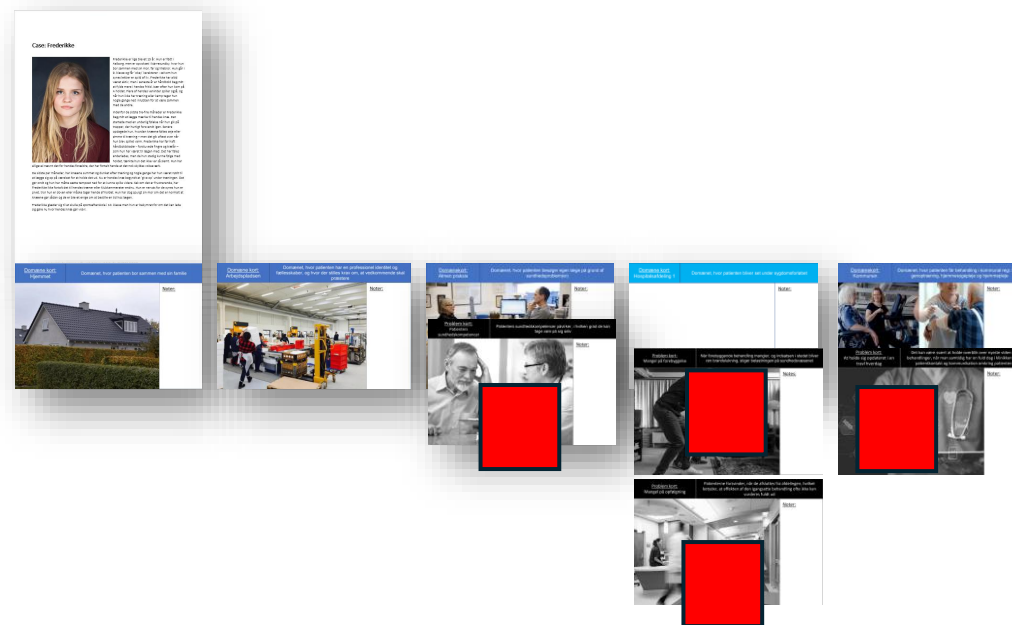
Case: Frederikke

Domæne kort: Hjemmet

Domænet, hvor patienten bor sammen med sin familie

Noter:

Domæne kort: Arbejdspladsen

Domænet, hvor patienten har en professionel identitet og fællesskaber, og hvor der skabes kolleger, at medkommende skal præstere

Noter:

Domænekort: Almen praksis

Domænet, hvor patienten besøger egen læge på grund af sundhedsproblemer

Noter:

Problem kort: Manglende sundhedskompetencer

Patienters sundhedskompetencer påvirker, hvilken grad de kan tage vare på sig selv

Noter:

Domæne kort: Hospitalsafdeling

Domænet, hvor patienten bliver set under indlæggelse

Noter:

Problem kort: Mangel på forebyggelse

Noter:

Problem kort: Mangel på opfølgning

Noter:

Domænekort: Kommunen

Domænet, hvor patienten får behandling i kommunal regi

Noter:

Problem kort:

Noter: